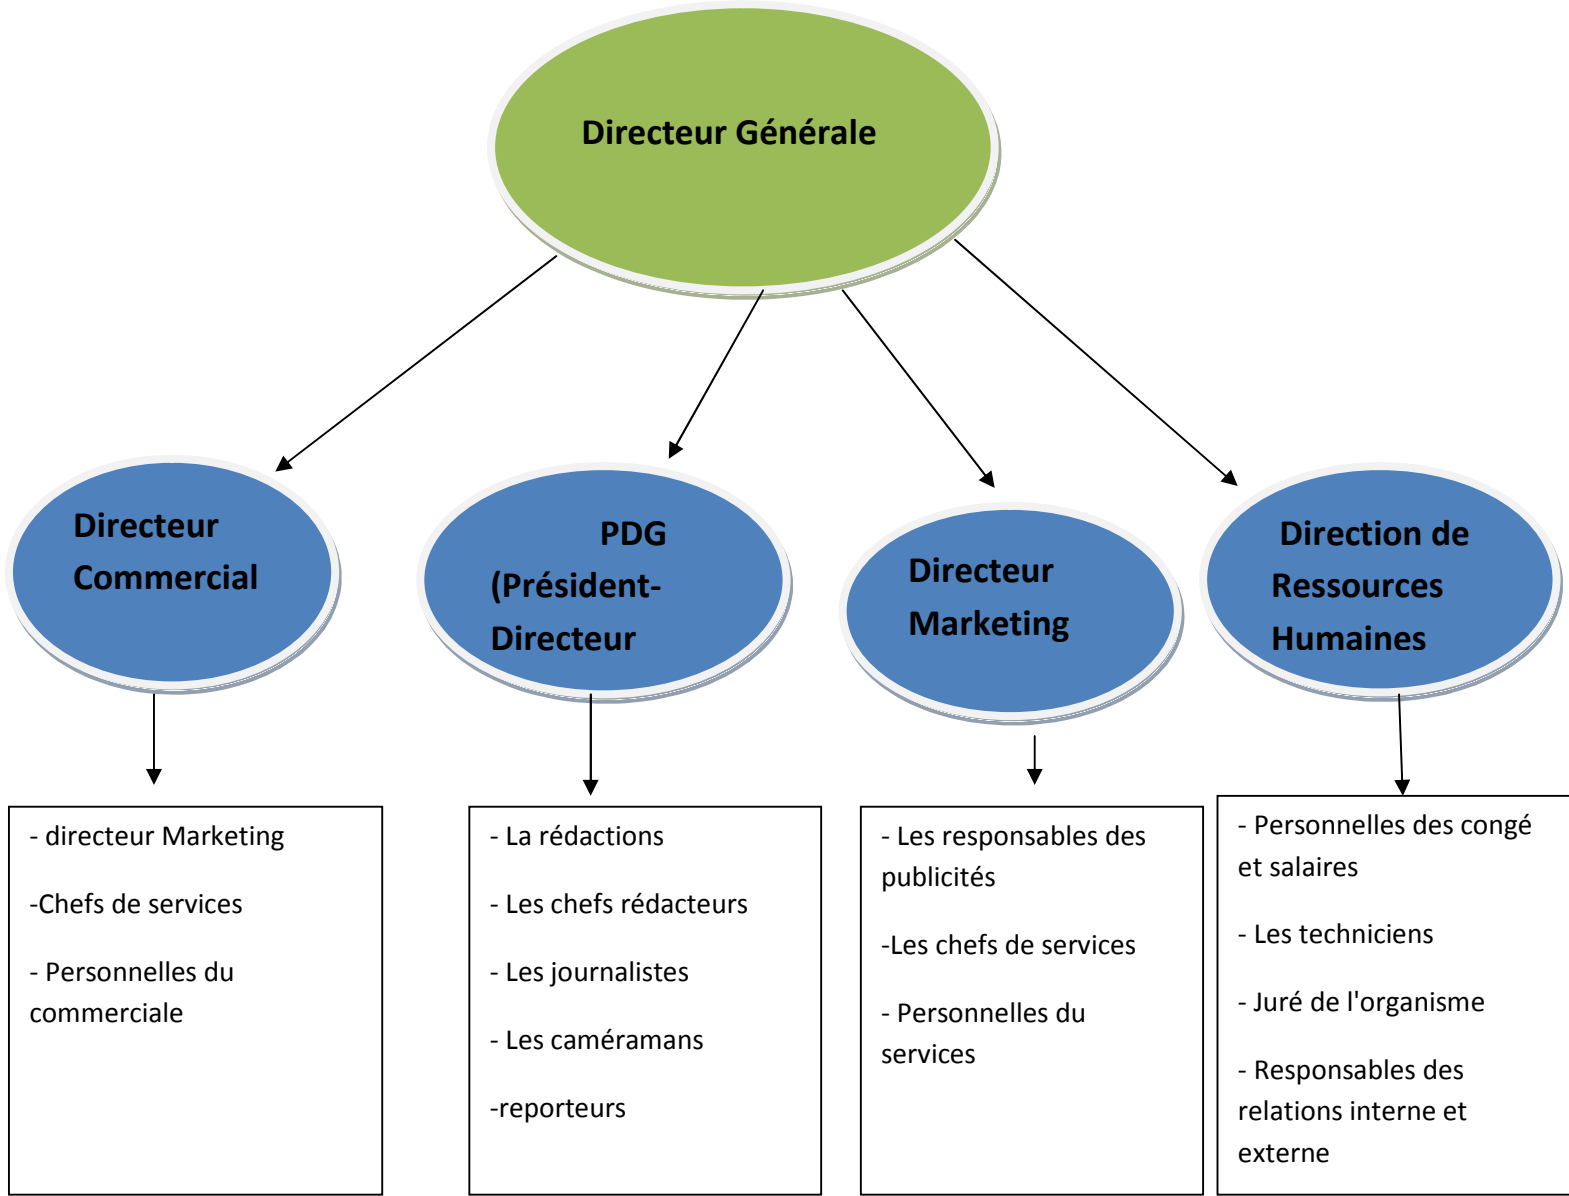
Directeur Générale

Directeur Commercial

PDG (Président-Directeur

Directeur Marketing

Direction de Ressources Humaines

- directeur Marketing

-Chefs de services

- Personnelles du commerciale

- La rédactions

- Les chefs rédacteurs

- Les journalistes

- Les caméramans

-reporteurs

- Les responsables des publicités

-Les chefs de services

- Personnelles du services

- Personnelles des congé et salaires

- Les techniciens

- Juré de l'organisme

- Responsables des relations interne et externe